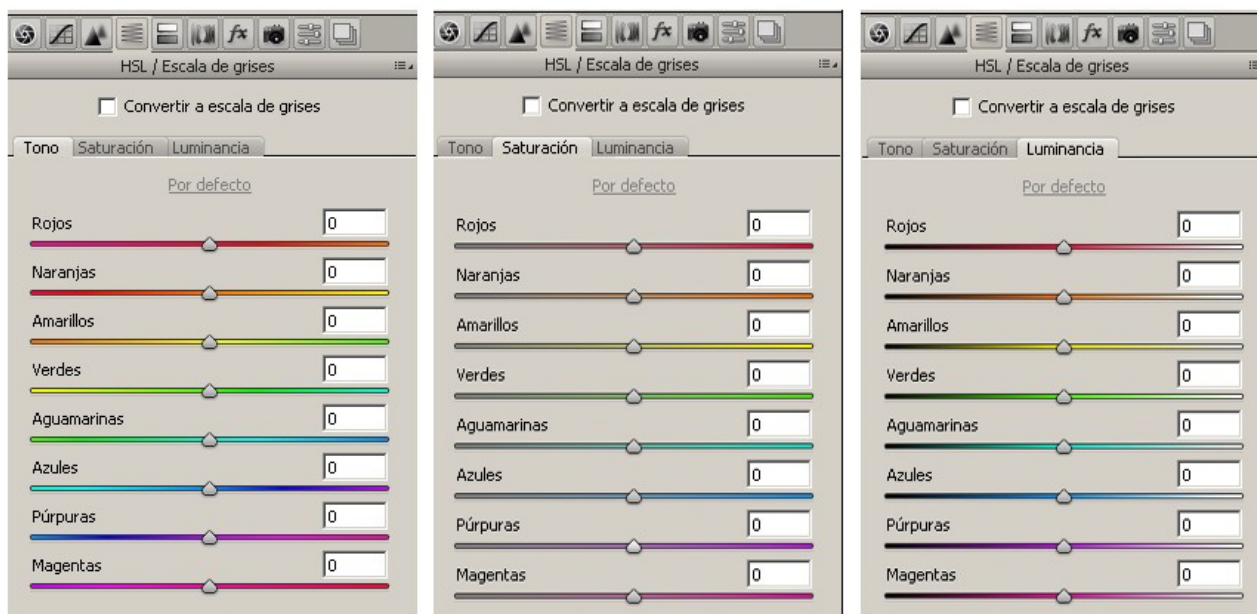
fx

HSL / Escala de grises

Convertir a escala de grises

Tono | Saturación | Luminancia

Por defecto

Rojos 0

Naranjas 0

Amarillos 0

Verdes 0

Aguamarinas 0

Azules 0

Púrpuras 0

Magentas 0

fx

HSL / Escala de grises

Convertir a escala de grises

Tono | Saturación | Luminancia

Por defecto

Rojos 0

Naranjas 0

Amarillos 0

Verdes 0

Aguamarinas 0

Azules 0

Púrpuras 0

Magentas 0

fx

HSL / Escala de grises

Convertir a escala de grises

Tono | Saturación | Luminancia

Por defecto

Rojos 0

Naranjas 0

Amarillos 0

Verdes 0

Aguamarinas 0

Azules 0

Púrpuras 0

Magentas 0